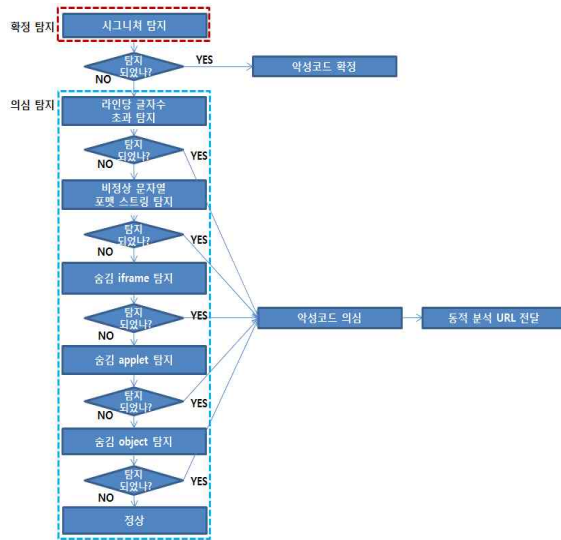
확정 탐지

시그니처 탐지

탐지 되었나?

YES

NO

악성코드 확정

의심 탐지

라인당 글자수 초과 탐지

탐지 되었나?

YES

NO

비정상 문자열 포멧 스트링 탐지

탐지 되었나?

YES

NO

숨김 iframe 탐지

탐지 되었나?

YES

NO

악성코드 의심

동적 분석 URL 전달

숨김 applet 탐지

탐지 되었나?

YES

NO

숨김 object 탐지

탐지 되었나?

YES

NO

정상